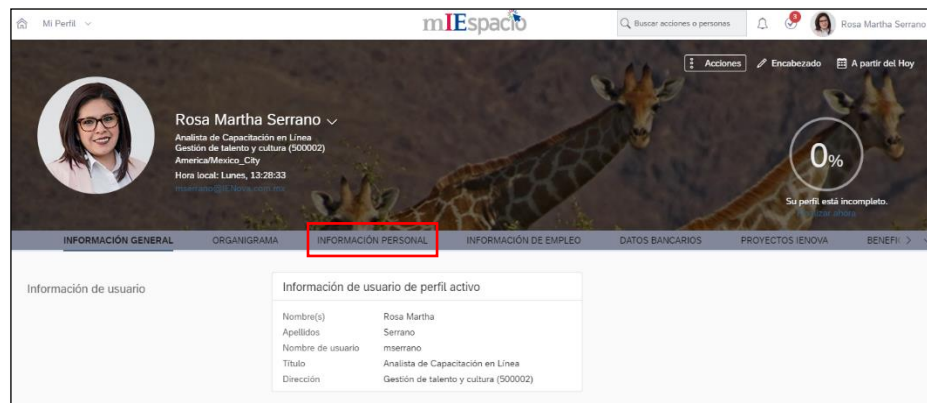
Mi Perfil

mIEspacio

Buscar acciones o personas

Rosa Martha Serrano

Acciones Encabezado A partir del Hoy

Rosa Martha Serrano
Analista de Capacitación en Línea
Gestión de talento y cultura (500002)
America/Mexico_City
Hora local: Lunes, 13:28:33
mserrano@IENova.com.mx

0%
Su perfil está incompleto.
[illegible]

INFORMACIÓN GENERAL ORGANIGRAMA INFORMACIÓN PERSONAL INFORMACIÓN DE EMPLEO DATOS BANCARIOS PROYECTOS IENOVA BENEFI

Información de usuario

Información de usuario de perfil activo

| | |
|---|---|
| Nombre(s) | Rosa Martha |
| Apellidos | Serrano |
| Nombre de usuario | mserrano |
| Título | Analista de Capacitación en Línea |
| Dirección | Gestión de talento y cultura (500002) |